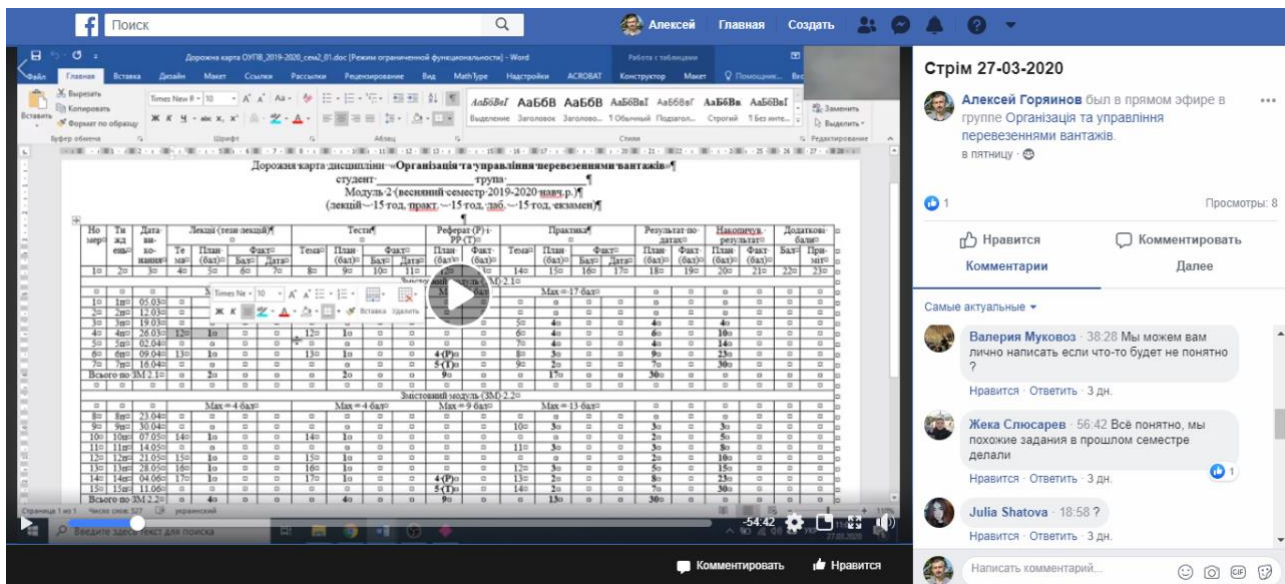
Поиск

Алексей Главная Создать

Дорожня карта ОУПВ_2019-2020_сем2_01.doc [Режим ограниченной функциональности] - Word

Работа с таблицами

Файл Главная Вставка Дизайн Макет Ссылки Рассылки Рецензирование Вид MathType Надстройки ACROBAT Конструктор Макет Помощник

Вырезать Копировать Формат по образцу Вставить Буфер обмена

Times New R 10

Шрифт Абзац

АаБбВвГ АаБбВ АаБбВ АаБбВвГ АаБбВвГ АаБбВв АаБбВвГ

Выделение Заголовок Заголово... 1 Обычный Подзагол... Строгий 1 Без инте...

Стили

Заменить Выделить Редактирование

Дорожня карта дисципліни «Організація та управління перевезеннями вантажів»

студент________________ група________

Модуль 2 (весняний семестр 2019-2020 навч.р.)

(лекцій – 15 год, практ. – 15 год, лаб. – 15 год, екзамен)

| Номер | Тиждень | Дата ви-ко-нання | Лекції (тези лекцій) Тема | План (бал) | Факт Бал | Факт Дата | Тести Тема | План (бал) | Факт Бал | Факт Дата | Реферат (Р) РР (Т) План (бал) | Факт (бал) | Практика Тема | План (бал) | Факт Бал | Факт Дата | Результат по датах План (бал) | Факт (бал) | Накопичув. результат План (бал) | Факт (бал) | Додаткові бали Бал | Примітки |
|---|---|---|---|---|---|---|---|---|---|---|---|---|---|---|---|---|---|---|---|---|---|---|
| 1 | 2 | 3 | 4 | 5 | 6 | 7 | 8 | 9 | 10 | 11 | 12 | 13 | 14 | 15 | 16 | 17 | 18 | 19 | 20 | 21 | 22 | 23 |
| 1 | 1т | 05.03 | | | | | | | | | | | | | | | | | | | | |
| 2 | 2т | 12.03 | | | | | | | | | | | | | | | | | | | | |
| 3 | 3т | 19.03 | | | | | | | | | | | 5 | 4 | | | 4 | | 4 | | | |
| 4 | 4т | 26.03 | 12 | 1 | | | 12 | 1 | | | | | 6 | 4 | | | 6 | | 10 | | | |
| 5 | 5т | 02.04 | | | | | | | | | | | 7 | 4 | | | 4 | | 14 | | | |
| 6 | 6т | 09.04 | 13 | 1 | | | 13 | 1 | | | 4 (Р) | | 8 | 3 | | | 9 | | 23 | | | |
| 7 | 7т | 16.04 | | | | | | | | | 5 (Т) | | 9 | 2 | | | 7 | | 30 | | | |
| Всього по ЗМ 2.1 | | | | 2 | | | | 2 | | | 9 | | | 17 | | | 30 | | | | | |

Змістовний модуль (ЗМ) 2.2

| | | | Max = 4 бал | | | | Max = 4 бал | | | | Max = 9 бал | | Max = 13 бал | | | | | | | | | |
|---|---|---|---|---|---|---|---|---|---|---|---|---|---|---|---|---|---|---|---|---|---|---|
| 8 | 8т | 23.04 | | | | | | | | | | | | | | | | | | | | |
| 9 | 9т | 30.04 | | | | | | | | | | | 10 | 3 | | | 3 | | 3 | | | |
| 10 | 10т | 07.05 | 14 | 1 | | | 14 | 1 | | | | | | | | | 2 | | 5 | | | |
| 11 | 11т | 14.05 | | | | | | | | | | | 11 | 3 | | | 3 | | 8 | | | |
| 12 | 12т | 21.05 | 15 | 1 | | | 15 | 1 | | | | | | | | | 2 | | 10 | | | |
| 13 | 13т | 28.05 | 16 | 1 | | | 16 | 1 | | | | | 12 | 3 | | | 5 | | 15 | | | |
| 14 | 14т | 04.06 | 17 | 1 | | | 17 | 1 | | | 4 (Р) | | 13 | 2 | | | 8 | | 23 | | | |
| 15 | 15т | 11.06 | | | | | | | | | 5 (Т) | | 14 | 2 | | | 7 | | 30 | | | |
| Всього по ЗМ 2.2 | | | | 4 | | | | 4 | | | 9 | | | 13 | | | 30 | | | | | |

Max = 17 бал

Times Ne 10 Вставка Удалить

Страница 1 из 1 Число слов: 527 украинский

Введите здесь текст для поиска

-54:42

Комментировать Нравится

Стрім 27-03-2020

Алексей Горяинов был в прямом эфире в группе Організація та управління перевезеннями вантажів.

в пятницу ·

1 Просмотры: 8

Нравится Комментировать

Комментарии Далее

Самые актуальные

Валерия Муковоз · 38:28 Мы можем вам лично написать если что-то будет не понятно ?

Нравится · Ответить · 3 дн.

Жека Слюсарев · 56:42 Всё понятно, мы похожие задания в прошлом семестре делали

Нравится · Ответить · 3 дн. 1

Julia Shatova · 18:58 ?

Нравится · Ответить · 3 дн.

Написать комментарий...